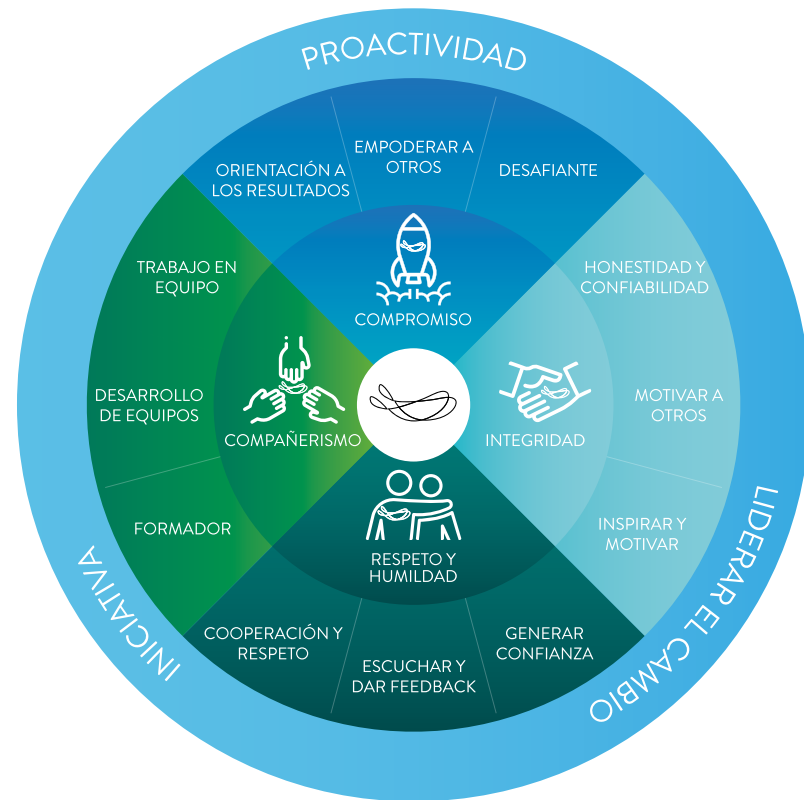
PROACTIVIDAD

ORIENTACIÓN A LOS RESULTADOS

EMPODERAR A OTROS

DESAFIANTE

COMPROMISO

TRABAJO EN EQUIPO

DESARROLLO DE EQUIPOS

FORMADOR

COMPAÑERISMO

HONESTIDAD Y CONFIABILIDAD

MOTIVAR A OTROS

INSPIRAR Y MOTIVAR

INTEGRIDAD

RESPETO Y HUMILDAD

COOPERACIÓN Y RESPETO

ESCUCHAR Y DAR FEEDBACK

GENERAR CONFIANZA

INICIATIVA

LIDERAR EL CAMBIO